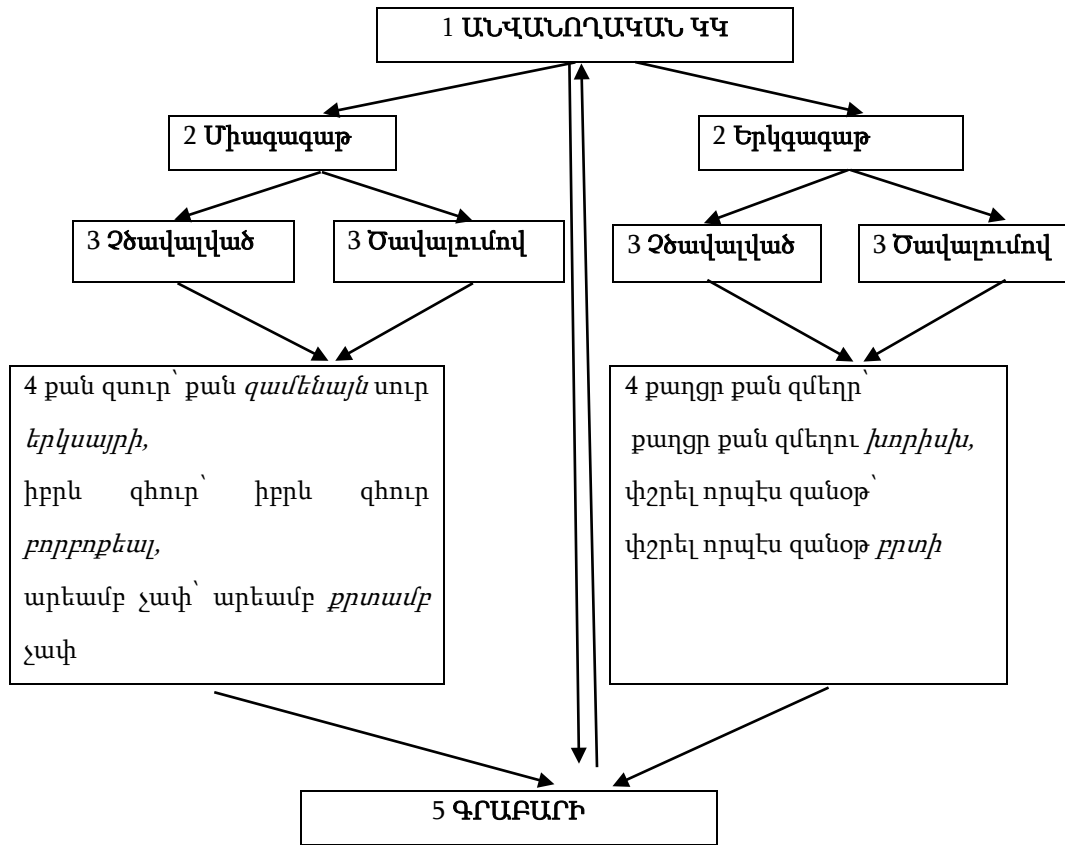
1 ԱՆՎԱՆՈՂԱԿԱՆ ԿԿ

2 Միազազաթ

2 Երկզազաթ

3 Չծավալված

3 Ծավալումով

3 Չծավալված

3 Ծավալումով

4 քան զսուր՝ քան *զամենայն* սուր *երկսայրի,*
իբրև զհուր՝ իբրև զհուր *բորբոքեալ,*
արեամբ չափ՝ արեամբ *քրտամբ* չափ

4 քաղցր քան զմեղր՝ քաղցր քան զմեղու *խորիսխ,*
փչրել որպէս զանօթ՝ փչրել որպէս զանօթ *բրտի*

5 ԳՐԱԲԱՐԻ